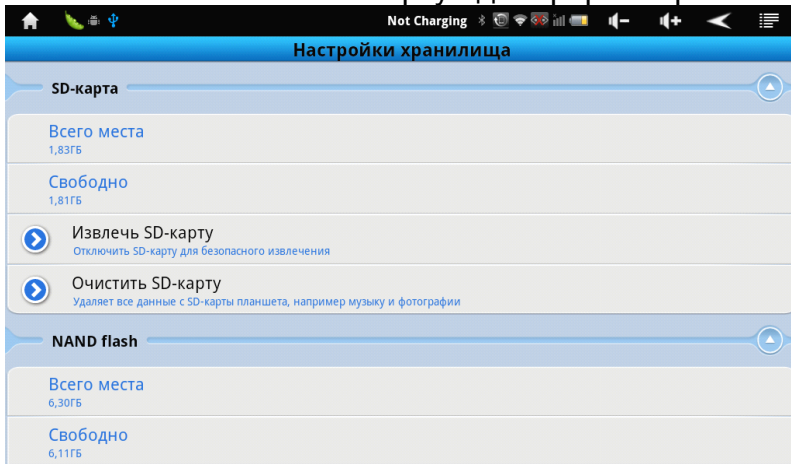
Not Charging

Настройки хранилища

SD-карта

Всего места
1,83ГБ

Свободно
1,81ГБ

Извлечь SD-карту
Отключить SD-карту для безопасного извлечения

Очистить SD-карту
Удаляет все данные с SD-карты планшета, например музыку и фотографии

NAND flash

Всего места
6,30ГБ

Свободно
6,11ГБ